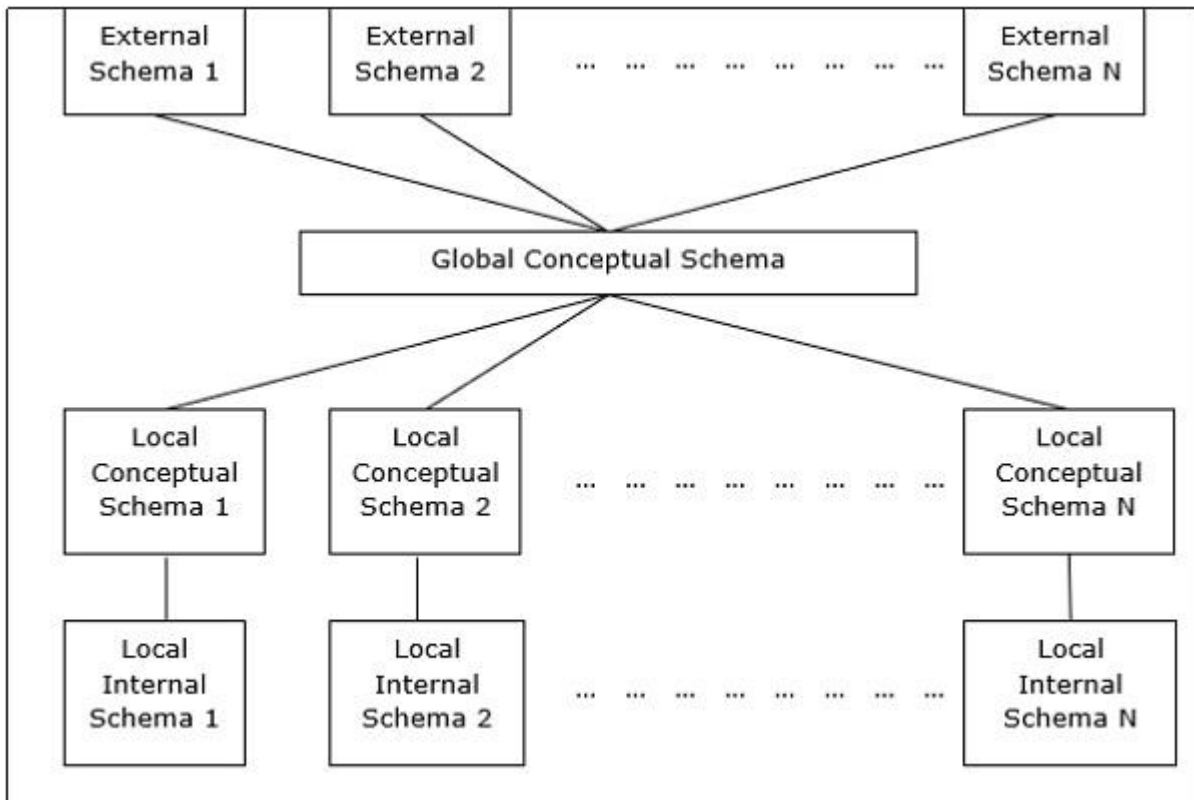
External Schema 1

External Schema 2

… … … … … … … …

External Schema N

Global Conceptual Schema

Local Conceptual Schema 1

Local Conceptual Schema 2

… … … … … … … …

Local Conceptual Schema N

Local Internal Schema 1

Local Internal Schema 2

… … … … … … … …

Local Internal Schema N